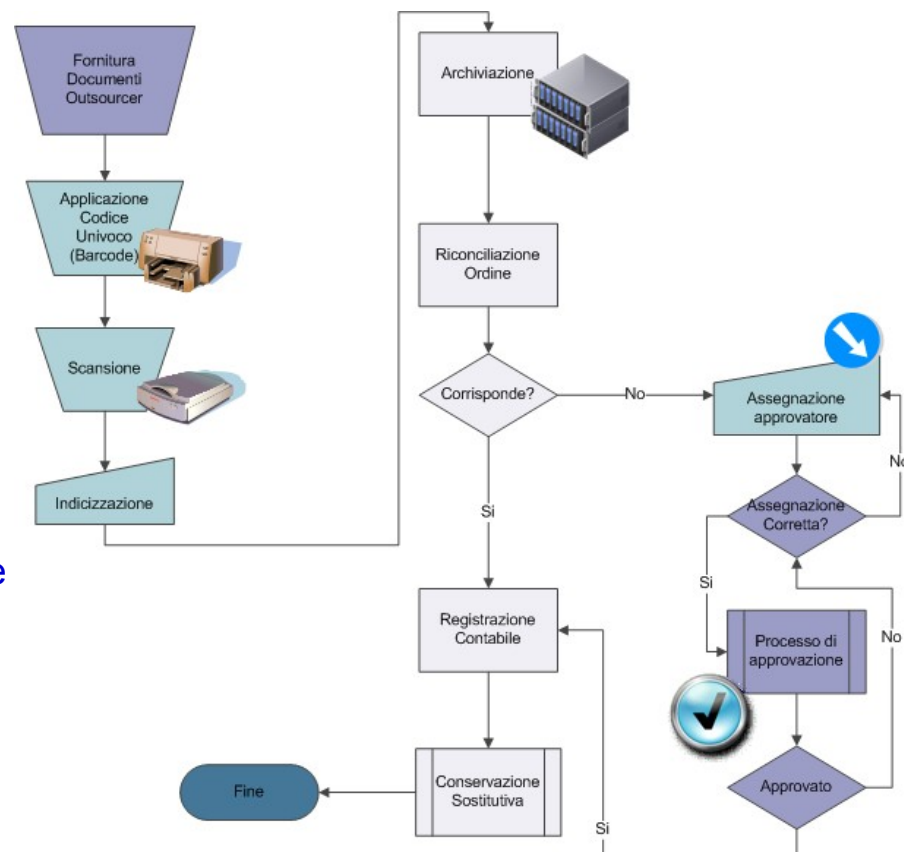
Fornitura Documenti Outsourcer

Applicazione Codice Univoco (Barcode)

Scansione

Indicizzazione

Archiviazione

Riconciliazione Ordine

Corrisponde?

No

Si

Assegnazione approvatore

Assegnazione Corretta?

No

Si

Processo di approvazione

No

Approvato

Registrazione Contabile

Conservazione Sostitutiva

Fine

Si

e